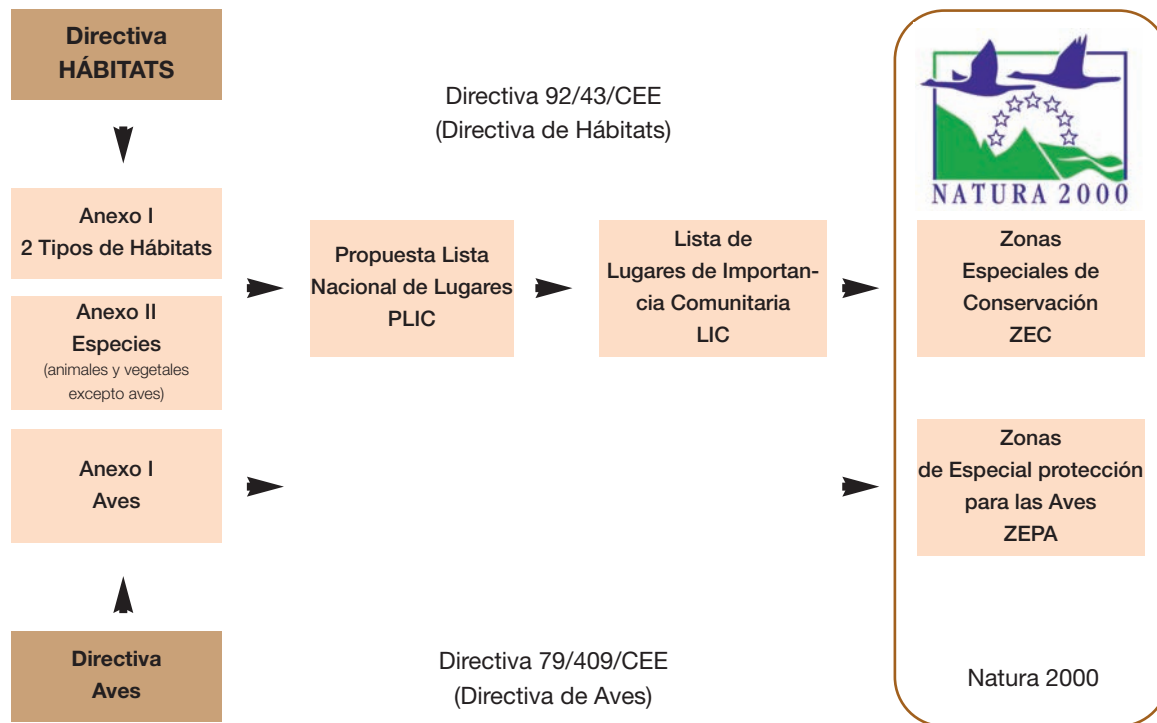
Directiva
HÁBITATS

Directiva 92/43/CEE
(Directiva de Hábitats)

NATURA 2000

Anexo I
2 Tipos de Hábitats

Anexo II
Especies
(animales y vegetales excepto aves)

Propuesta Lista Nacional de Lugares PLIC

Lista de Lugares de Importancia Comunitaria LIC

Zonas Especiales de Conservación ZEC

Anexo I
Aves

Zonas de Especial protección para las Aves ZEPA

Directiva
Aves

Directiva 79/409/CEE
(Directiva de Aves)

Natura 2000